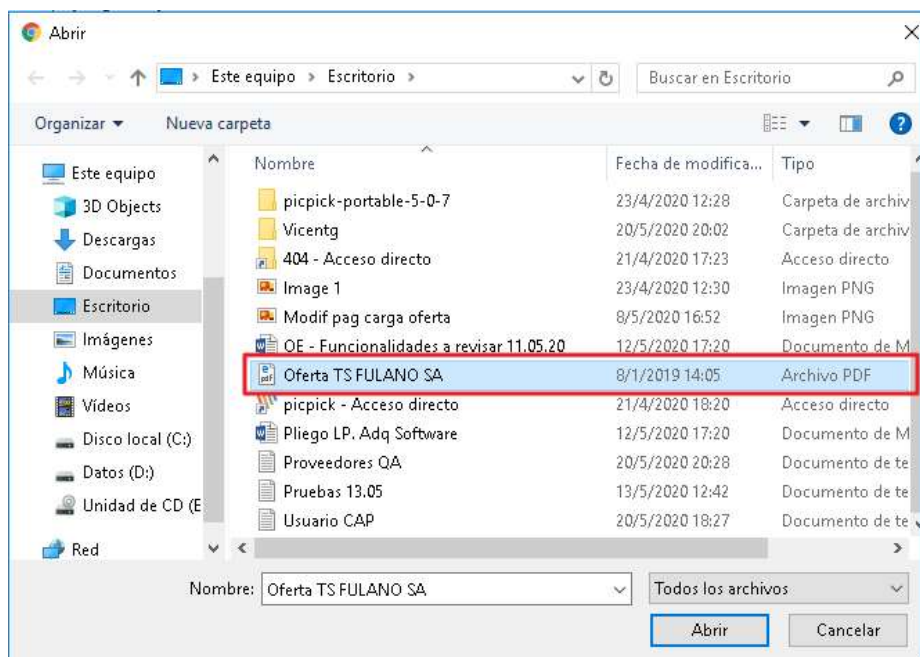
Abrir

Este equipo > Escritorio >

Buscar en Escritorio

Organizar ▾ Nueva carpeta

Este equipo
3D Objects
Descargas
Documentos
Escritorio
Imágenes
Música
Vídeos
Disco local (C:)
Datos (D:)
Unidad de CD (E
Red

| Nombre | Fecha de modifica... | Tipo |
|---|---|---|
| picpick-portable-5-0-7 | 23/4/2020 12:28 | Carpeta de archiv |
| Vicentg | 20/5/2020 20:02 | Carpeta de archiv |
| 404 - Acceso directo | 21/4/2020 17:23 | Acceso directo |
| Image 1 | 23/4/2020 12:30 | Imagen PNG |
| Modif pag carga oferta | 8/5/2020 16:52 | Imagen PNG |
| OE - Funcionalidades a revisar 11.05.20 | 12/5/2020 17:20 | Documento de M |
| Oferta TS FULANO SA | 8/1/2019 14:05 | Archivo PDF |
| picpick - Acceso directo | 21/4/2020 18:20 | Acceso directo |
| Pliego LP. Adq Software | 12/5/2020 17:20 | Documento de M |
| Proveedores QA | 20/5/2020 20:28 | Documento de te |
| Pruebas 13.05 | 13/5/2020 12:42 | Documento de te |
| Usuario CAP | 20/5/2020 18:27 | Documento de te |

Nombre: Oferta TS FULANO SA

Todos los archivos

Abrir

Cancelar